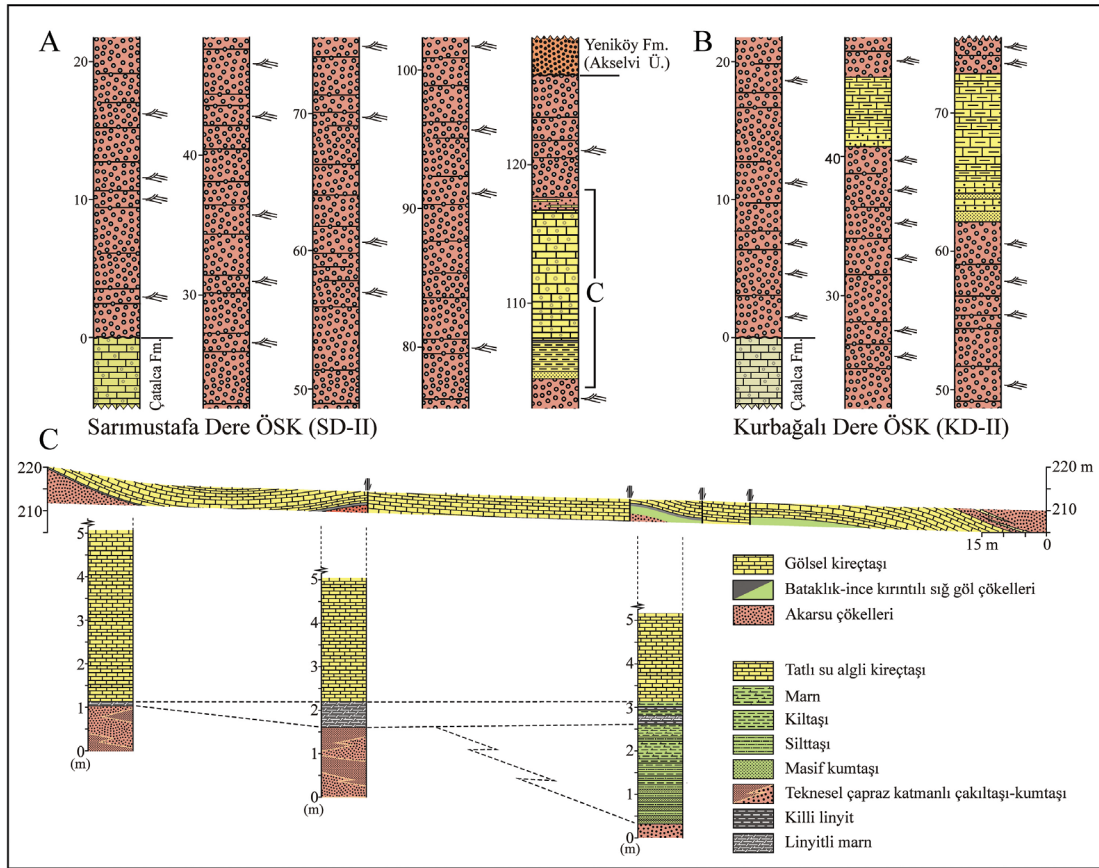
A

20
10
0
Çatalca Fm.

40
30

70
60
50

100
90
80

Yeniköy Fm. (Akselvi Ü.)
120
110
C

B

20
10
0
Çatalca Fm.

40
30

70
60
50

Sarımustafa Dere ÖSK (SD-II)

Kurbağalı Dere ÖSK (KD-II)

C

220
210
220 m
210
15 m
0

5
4
3
2
1
0
(m)

5
4
3
2
1
0
(m)

5
4
3
2
1
0
(m)

Gölsel kireçtaşı
Bataklık-ince kırıntılı sığ göl çökelleri
Akarsu çökelleri

Tatlı su algli kireçtaşı
Marn
Kiltaşı
Silttaşı
Masif kumtaşı
Teknesel çapraz katmanlı çakıltaşı-kumtaşı
Killi linyit
Linyitli marn